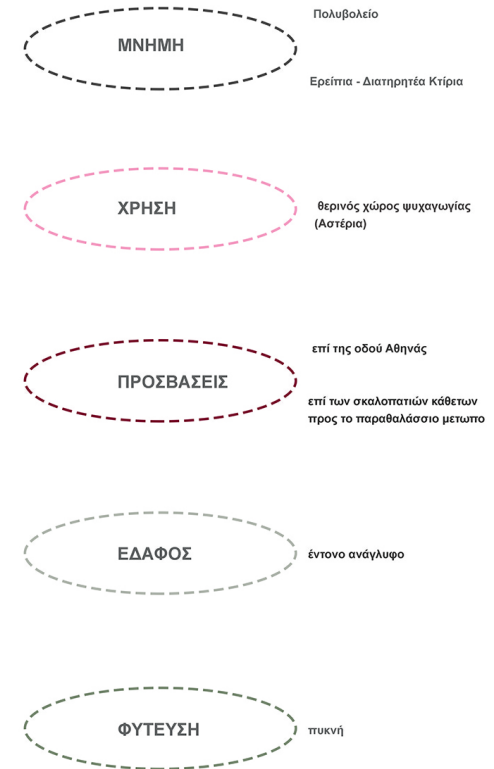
ΜΝΗΜΗ

Πολυβολείο

Ερείπια - Διατηρητέα Κτίρια

ΧΡΗΣΗ

θερινός χώρος ψυχαγωγίας (Αστέρια)

ΠΡΟΣΒΑΣΕΙΣ

επί της οδού Αθηνάς

επί των σκαλοπατιών κάθετων προς το παραθαλάσσιο μετωπο

ΕΔΑΦΟΣ

έντονο ανάγλυφο

ΦΥΤΕΥΣΗ

πυκνή